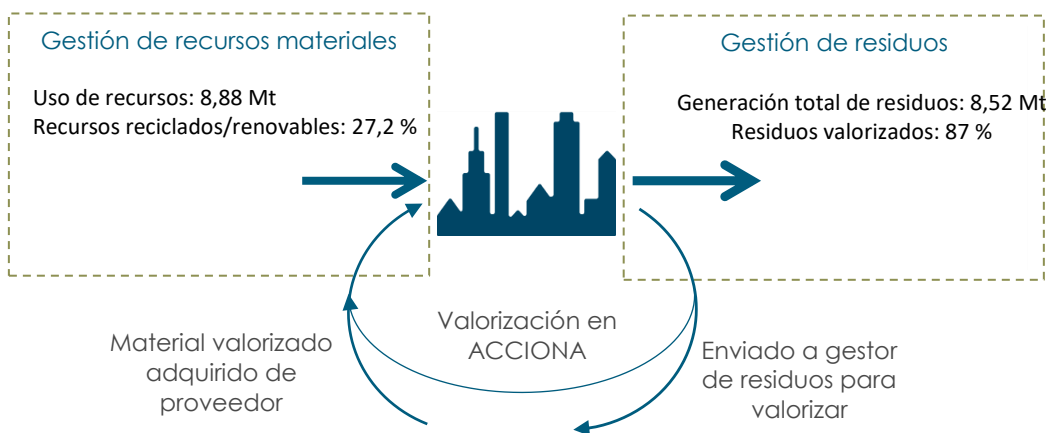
Gestión de recursos materiales

Uso de recursos: 8,88 Mt
Recursos reciclados/renovables: 27,2 %

Gestión de residuos

Generación total de residuos: 8,52 Mt
Residuos valorizados: 87 %

Valorización en ACCIONA

Material valorizado adquirido de proveedor

Enviado a gestor de residuos para valorizar